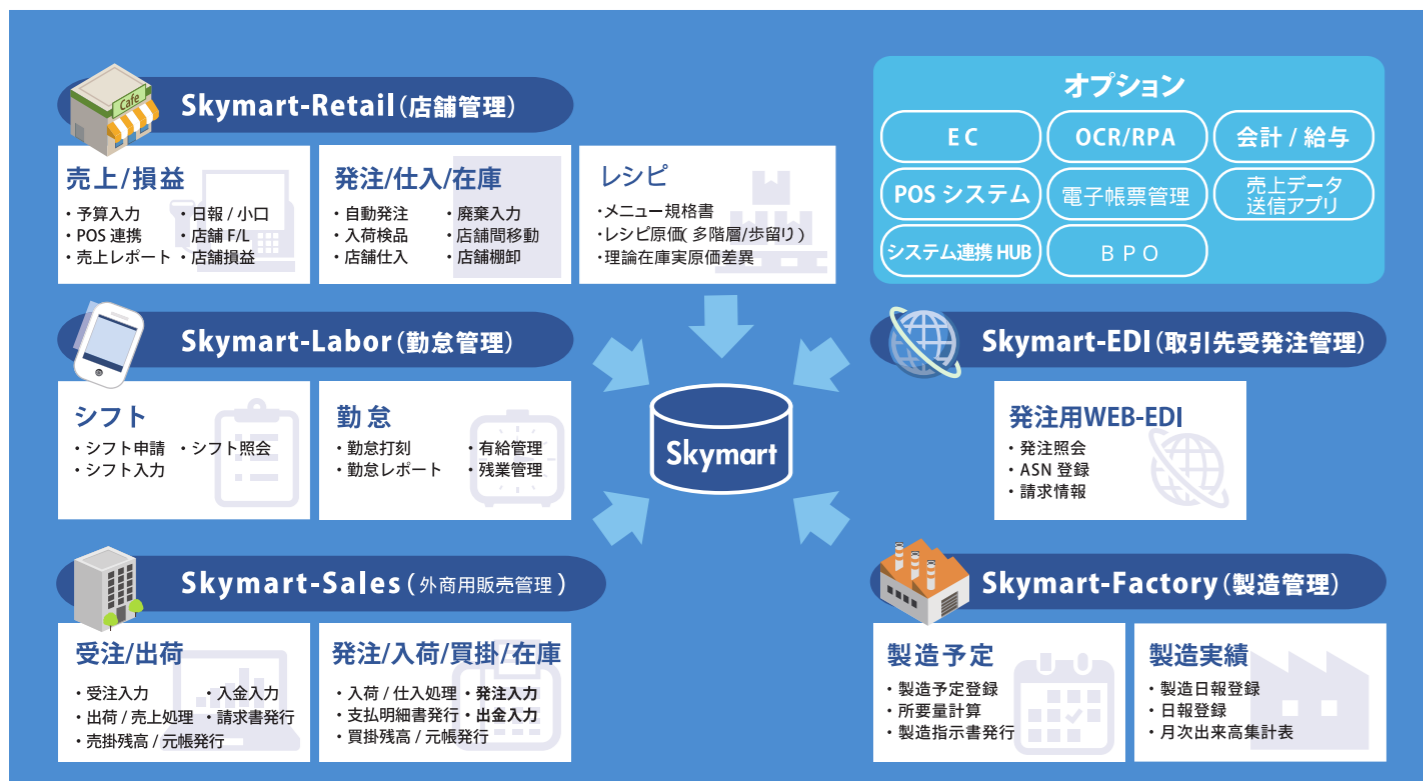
Cafe

Skymart-Retail（店舗管理）

売上/損益
・予算入力　・日報 / 小口
・POS 連携　・店舗 F/L
・売上レポート　・店舗損益

発注/仕入/在庫
・自動発注　・廃棄入力
・入荷検品　・店舗間移動
・店舗仕入　・店舗棚卸

レシピ
・メニュー規格書
・レシピ原価( 多階層/歩留り )
・理論在庫実原価差異

オプション

EC

OCR/RPA

会計 / 給与

POS システム

電子帳票管理

売上データ送信アプリ

システム連携 HUB

BPO

Skymart-Labor（勤怠管理）

シフト
・シフト申請　・シフト照会
・シフト入力

勤怠
・勤怠打刻　・有給管理
・勤怠レポート　・残業管理

Skymart

Skymart-EDI（取引先受発注管理）

発注用WEB-EDI
・発注照会
・ASN 登録
・請求情報

Skymart-Sales（外商用販売管理）

受注/出荷
・受注入力　・入金入力
・出荷 / 売上処理　・請求書発行
・売掛残高 / 元帳発行

発注/入荷/買掛/在庫
・入荷 / 仕入処理・発注入力
・支払明細書発行・出金入力
・買掛残高 / 元帳発行

Skymart-Factory（製造管理）

製造予定
・製造予定登録
・所要量計算
・製造指示書発行

製造実績
・製造日報登録
・日報登録
・月次出来高集計表